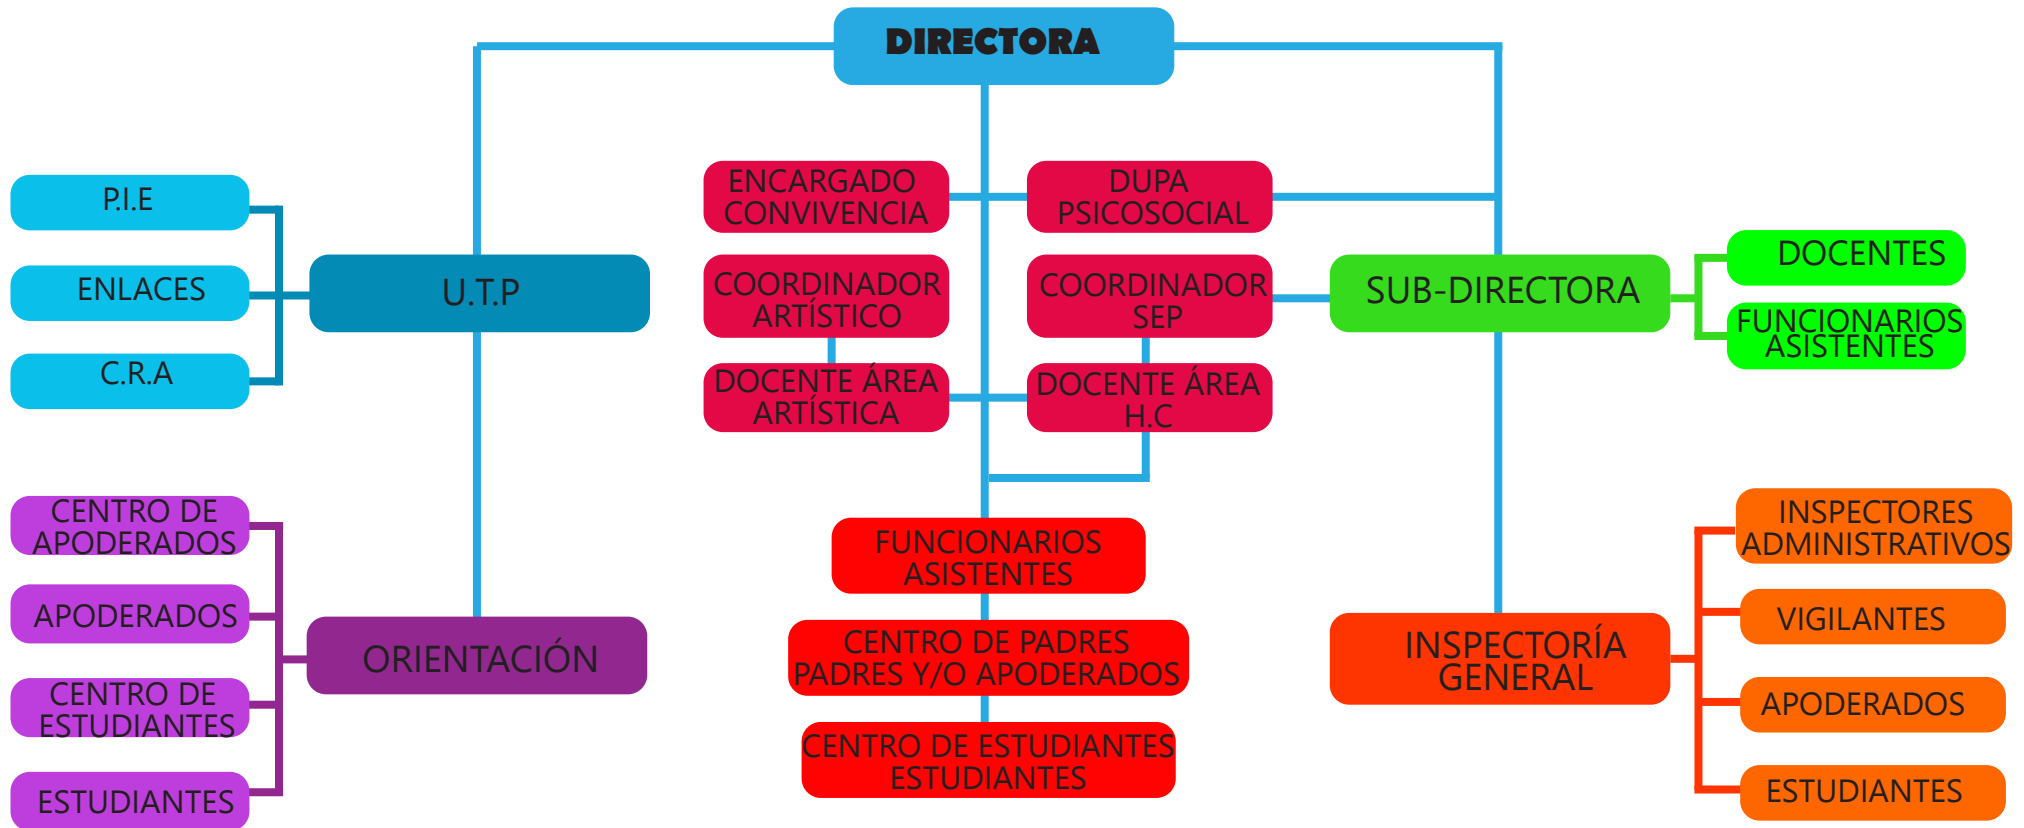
DIRECTORA

P.I.E

ENLACES

C.R.A

U.T.P

CENTRO DE APODERADOS

APODERADOS

CENTRO DE ESTUDIANTES

ESTUDIANTES

ORIENTACIÓN

ENCARGADO CONVIVENCIA

DUPA PSICOSOCIAL

COORDINADOR ARTÍSTICO

COORDINADOR SEP

DOCENTE ÁREA ARTÍSTICA

DOCENTE ÁREA H.C

FUNCIONARIOS ASISTENTES

CENTRO DE PADRES PADRES Y/O APODERADOS

CENTRO DE ESTUDIANTES ESTUDIANTES

SUB-DIRECTORA

DOCENTES

FUNCIONARIOS ASISTENTES

INSPECTORÍA GENERAL

INSPECTORES ADMINISTRATIVOS

VIGILANTES

APODERADOS

ESTUDIANTES